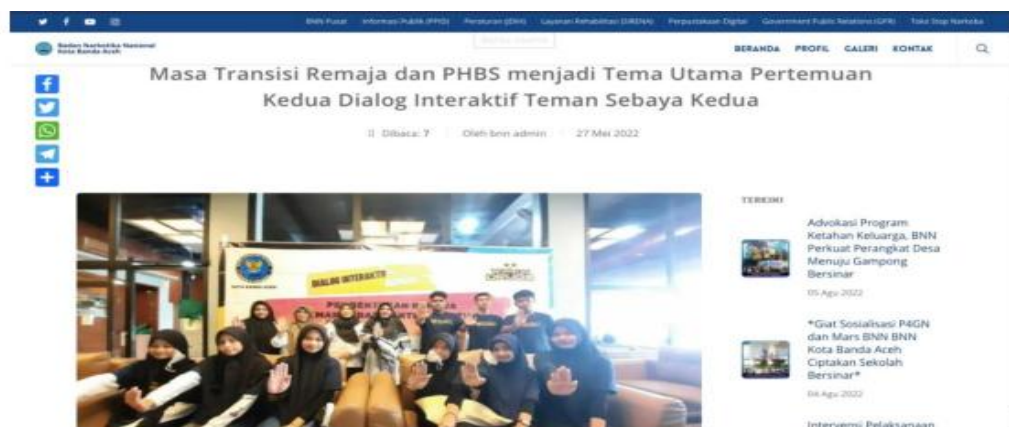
BNN Pusat Informasi Publik (PPID) Peraturan (JDIH) Layanan Rehabilitasi (SIRENA) Perpustakaan Digital Government Public Relations (GPR) Toko Stop Narkoba

Badan Narkotika Nasional Kota Banda Aceh

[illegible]

BERANDA PROFIL GALERI KONTAK

Masa Transisi Remaja dan PHBS menjadi Tema Utama Pertemuan Kedua Dialog Interaktif Teman Sebaya Kedua

Dibaca: 7 Oleh bnn admin 27 Mei 2022

DIALOG INTERAKTIF

PENGENALAN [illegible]

TERKINI

Advokasi Program Ketahan Keluarga, BNN Perkuat Perangkat Desa Menuju Gampong Bersinar

05 Agu 2022

*Giat Sosialisasi P4GN dan Mars BNN BNN Kota Banda Aceh Ciptakan Sekolah Bersinar*

04 Agu 2022

Intervensi Pelaksanaan